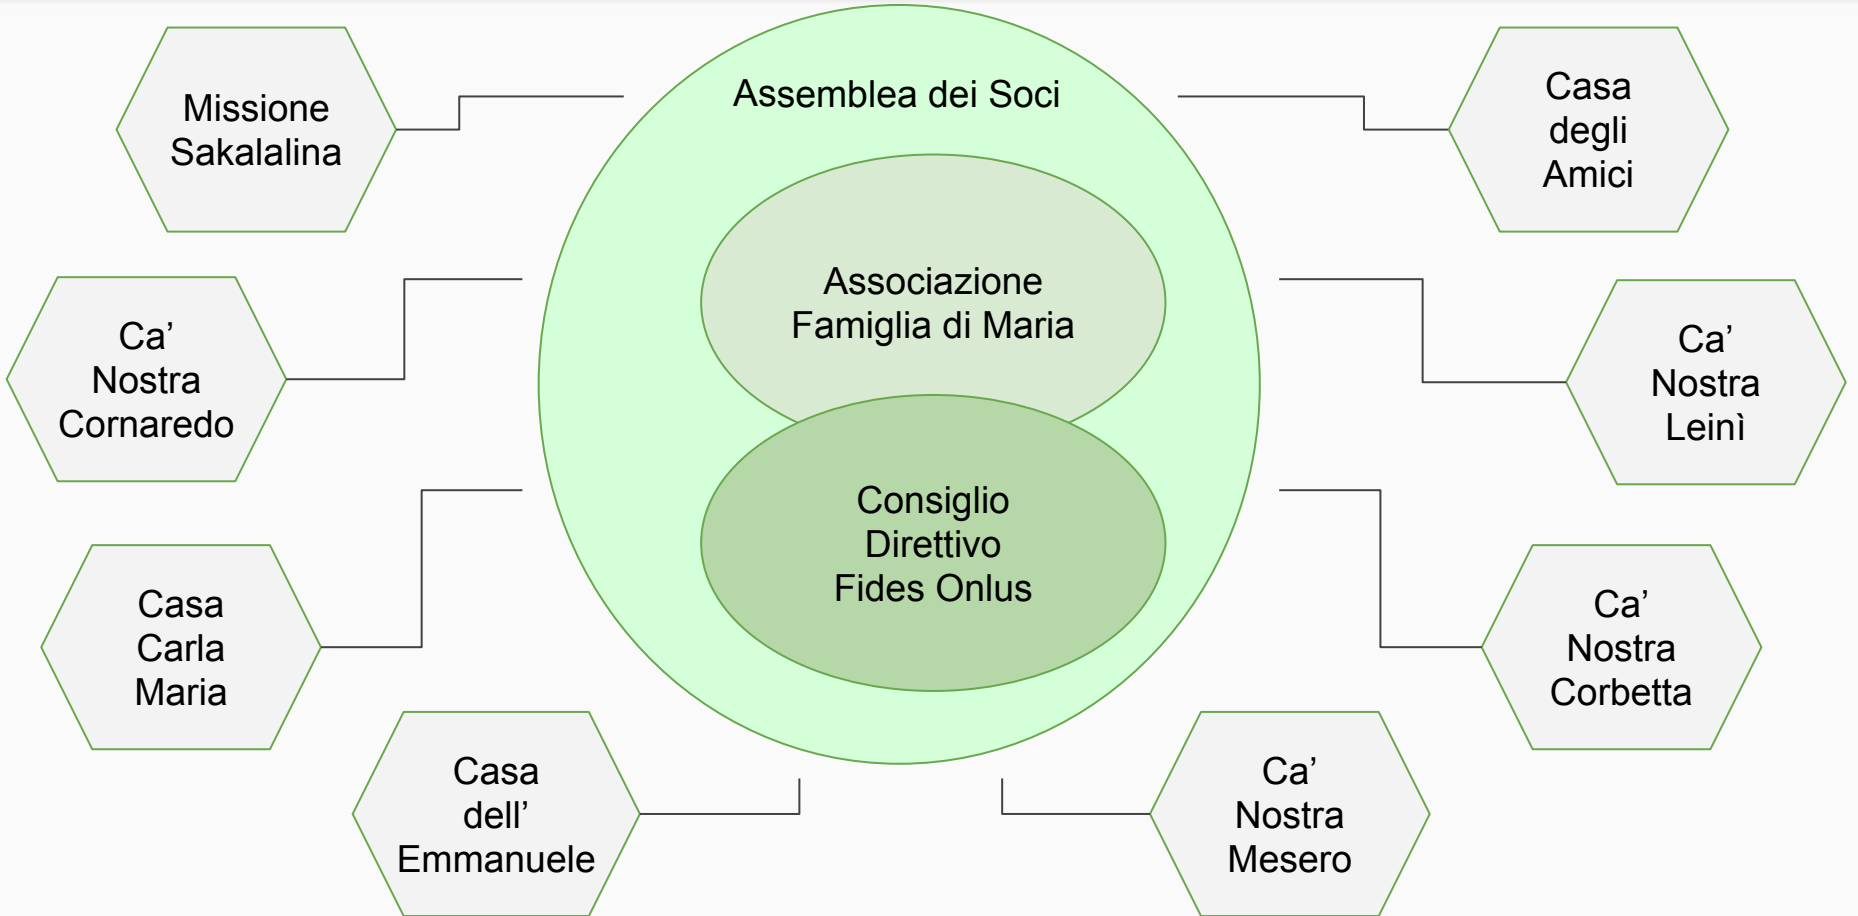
Missione Sakalalina

Assemblea dei Soci

Casa degli Amici

Ca' Nostra Cornaredo

Associazione Famiglia di Maria

Ca' Nostra Leinì

Consiglio Direttivo Fides Onlus

Casa Carla Maria

Ca' Nostra Corbetta

Casa dell' Emmanuele

Ca' Nostra Mesero